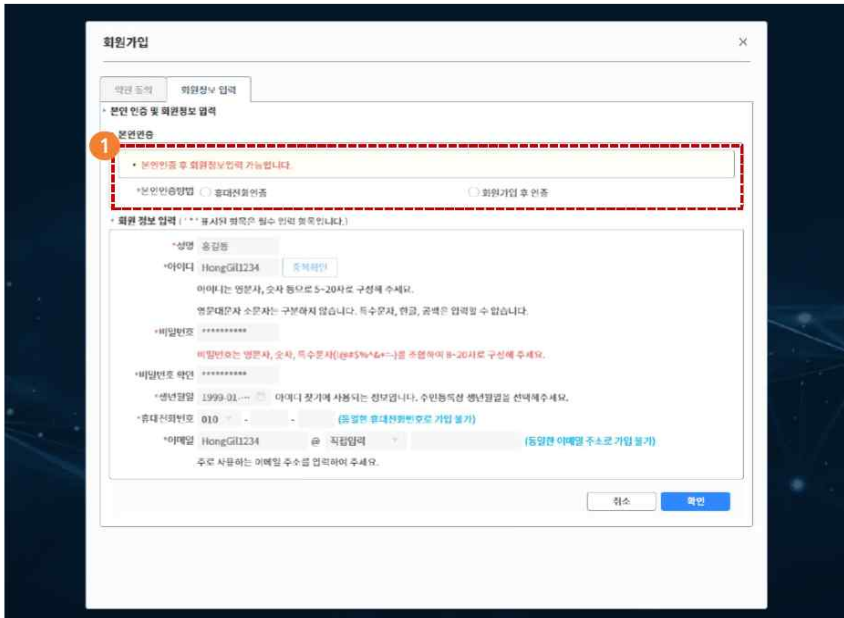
회원가입

×

약관 동의 회원정보 입력

본인 인증 및 회원정보 입력

본인인증

1

• 본인인증 후 회원정보입력 가능합니다.

*본인인증방법 휴대전화인증 회원가입 후 인증

회원 정보 입력 ( '*' 표시된 항목은 필수 입력 항목입니다.)

*성명 홍길동

*아이디 HongGil1234 중복확인

아이디는 영문자, 숫자 등으로 5~20자로 구성해 주세요.

영문대문자 소문자는 구분하지 않습니다. 특수문자, 한글, 공백은 입력할 수 없습니다.

*비밀번호 **********

비밀번호는 영문자, 숫자, 특수문자(!@#$%^&*-)를 조합하여 8~20자로 구성해 주세요.

*비밀번호 확인 **********

*생년월일 1999-01-... 아이디 찾기에 사용되는 정보입니다. 주민등록상 생년월일을 선택해주세요.

*휴대전화번호 010 - - (동일한 휴대전화번호로 가입 불가)

*이메일 HongGil1234 @ 직접입력 (동일한 이메일 주소로 가입 불가)

주로 사용하는 이메일 주소를 입력하여 주세요.

취소 확인